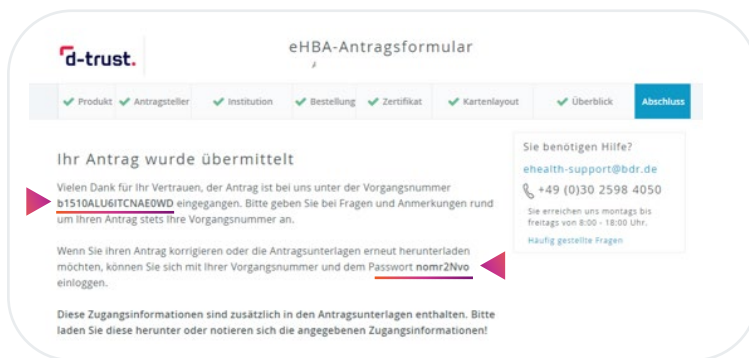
d-trust.

eHBA-Antragsformular

Produkt Antragsteller Institution Bestellung Zertifikat Kartenlayout Überblick Abschluss

Ihr Antrag wurde übermittelt

Vielen Dank für Ihr Vertrauen, der Antrag ist bei uns unter der Vorgangsnummer b1510ALU6ITCNAE0WD eingegangen. Bitte geben Sie bei Fragen und Anmerkungen rund um Ihren Antrag stets Ihre Vorgangsnummer an.

Wenn Sie ihren Antrag korrigieren oder die Antragsunterlagen erneut herunterladen möchten, können Sie sich mit Ihrer Vorgangsnummer und dem Passwort nomr2Nvo einloggen.

Diese Zugangsinformationen sind zusätzlich in den Antragsunterlagen enthalten. Bitte laden Sie diese herunter oder notieren sich die angegebenen Zugangsinformationen!

Sie benötigen Hilfe?

ehealth-support@bdr.de

+49 (0)30 2598 4050

Sie erreichen uns montags bis freitags von 8:00 - 18:00 Uhr.

Häufig gestellte Fragen